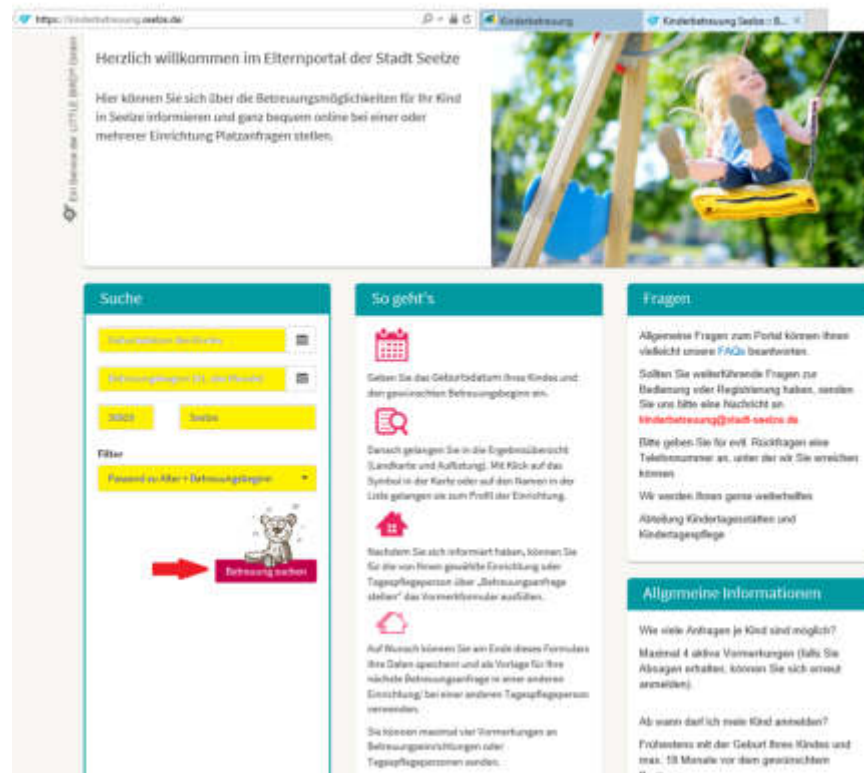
https://kinderbetreuung.seelze.de/ Kinderbetreuung Kinderbetreuung Seelze :: B... ×

Ein Service der LITTLE BIRD GmbH

Herzlich willkommen im Elternportal der Stadt Seelze

Hier können Sie sich über die Betreuungsmöglichkeiten für Ihr Kind in Seelze informieren und ganz bequem online bei einer oder mehrerer Einrichtung Platzanfragen stellen.

Suche

Geburtsdatum des Kindes

Betreuungsbeginn (TT.MM.JJJJ)

30926 Seelze

Filter

Passend zu Alter + Betreuungsbeginn

Betreuung suchen

So geht's

Geben Sie das Geburtsdatum Ihres Kindes und den gewünschten Betreuungsbeginn ein.

Danach gelangen Sie in die Ergebnisübersicht (Landkarte und Auflistung). Mit Klick auf das Symbol in der Karte oder auf den Namen in der Liste gelangen sie zum Profil der Einrichtung.

Nachdem Sie sich informiert haben, können Sie für die von Ihnen gewählte Einrichtung oder Tagespflegeperson über „Betreuungsanfrage stellen" das Vormerkformular ausfüllen.

Auf Wunsch können Sie am Ende dieses Formulars Ihre Daten speichern und als Vorlage für Ihre nächste Betreuungsanfrage in einer anderen Einrichtung/ bei einer anderen Tagespflegeperson verwenden.

Sie können maximal vier Vormerkungen an Betreuungseinrichtungen oder Tagespflegepersonen senden.

Fragen

Allgemeine Fragen zum Portal können Ihnen vielleicht unsere FAQs beantworten.

Sollten Sie weiterführende Fragen zur Bedienung oder Registrierung haben, senden Sie uns bitte eine Nachricht an kinderbetreuung@stadt-seelze.de

Bitte geben Sie für evtl. Rückfragen eine Telefonnummer an, unter der wir Sie erreichen können.

Wir werden Ihnen gerne weiterhelfen.

Abteilung Kindertagesstätten und Kindertagespflege

Allgemeine Informationen

Wie viele Anfragen je Kind sind möglich?

Maximal 4 aktive Vormerkungen (falls Sie Absagen erhalten, können Sie sich erneut anmelden).

Ab wann darf ich mein Kind anmelden?

Frühestens mit der Geburt Ihres Kindes und max. 18 Monate vor dem gewünschten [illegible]